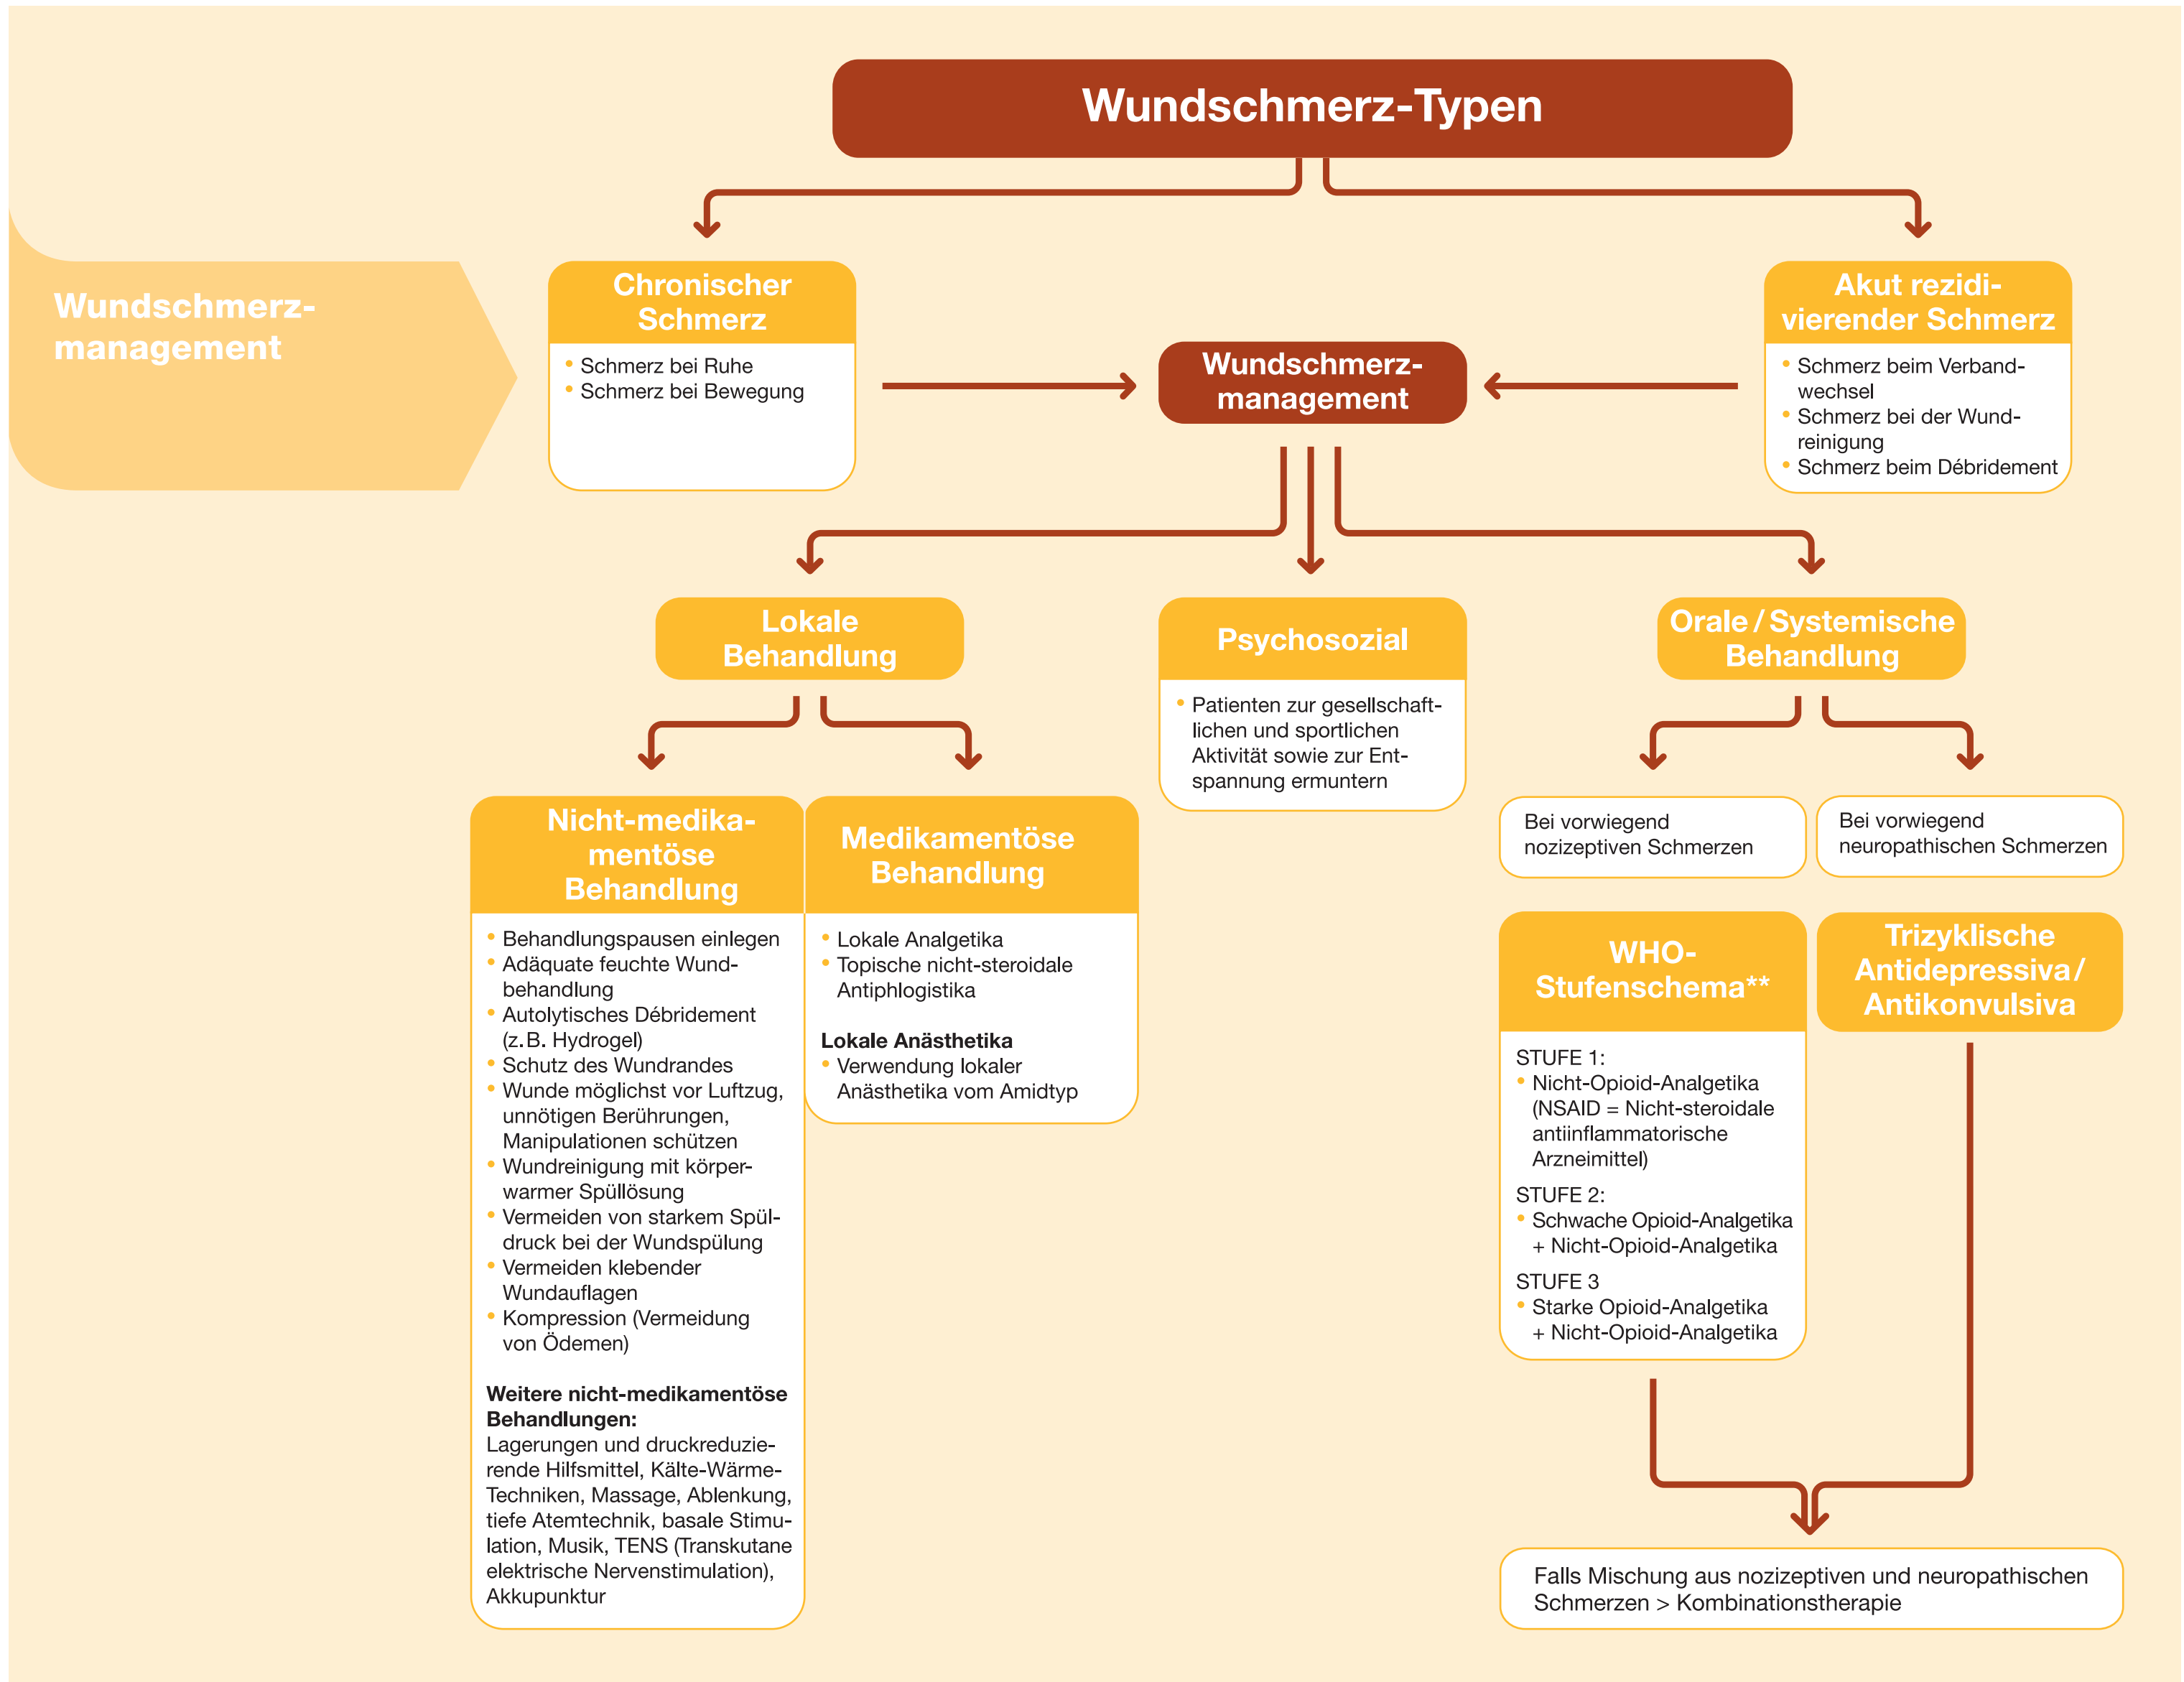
Wundschmerz-Typen

Wundschmerzmanagement

Chronischer Schmerz
- Schmerz bei Ruhe
- Schmerz bei Bewegung

Wundschmerzmanagement

Akut rezidivierender Schmerz
- Schmerz beim Verbandwechsel
- Schmerz bei der Wundreinigung
- Schmerz beim Débridement

Lokale Behandlung

Psychosozial
- Patienten zur gesellschaftlichen und sportlichen Aktivität sowie zur Entspannung ermuntern

Orale / Systemische Behandlung

Nicht-medikamentöse Behandlung
- Behandlungspausen einlegen
- Adäquate feuchte Wundbehandlung
- Autolytisches Débridement (z.B. Hydrogel)
- Schutz des Wundrandes
- Wunde möglichst vor Luftzug, unnötigen Berührungen, Manipulationen schützen
- Wundreinigung mit körperwarmer Spüllösung
- Vermeiden von starkem Spüldruck bei der Wundspülung
- Vermeiden klebender Wundauflagen
- Kompression (Vermeidung von Ödemen)

Weitere nicht-medikamentöse Behandlungen:
Lagerungen und druckreduzierende Hilfsmittel, Kälte-Wärme-Techniken, Massage, Ablenkung, tiefe Atemtechnik, basale Stimulation, Musik, TENS (Transkutane elektrische Nervenstimulation), Akkupunktur

Medikamentöse Behandlung
- Lokale Analgetika
- Topische nicht-steroidale Antiphlogistika

Lokale Anästhetika
- Verwendung lokaler Anästhetika vom Amidtyp

Bei vorwiegend nozizeptiven Schmerzen

Bei vorwiegend neuropathischen Schmerzen

WHO-Stufenschema**
STUFE 1:
- Nicht-Opioid-Analgetika (NSAID = Nicht-steroidale antiinflammatorische Arzneimittel)
STUFE 2:
- Schwache Opioid-Analgetika + Nicht-Opioid-Analgetika
STUFE 3
- Starke Opioid-Analgetika + Nicht-Opioid-Analgetika

Trizyklische Antidepressiva / Antikonvulsiva

Falls Mischung aus nozizeptiven und neuropathischen Schmerzen > Kombinationstherapie